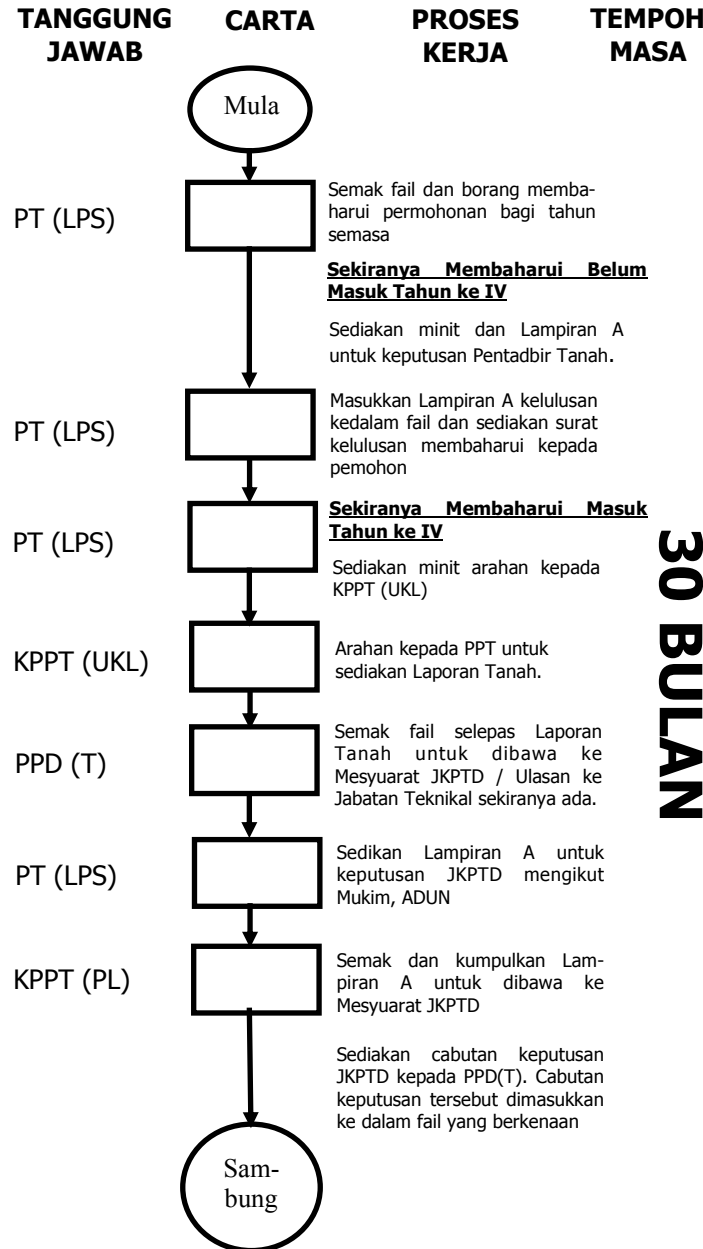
TANGGUNG JAWAB

CARTA

PROSES KERJA

TEMPOH MASA

Mula

PT (LPS)

Semak fail dan borang membaharui permohonan bagi tahun semasa

Sekiranya Membaharui Belum Masuk Tahun ke IV

Sediakan minit dan Lampiran A untuk keputusan Pentadbir Tanah.

PT (LPS)

Masukkan Lampiran A kelulusan kedalam fail dan sediakan surat kelulusan membaharui kepada pemohon

PT (LPS)

Sekiranya Membaharui Masuk Tahun ke IV

Sediakan minit arahan kepada KPPT (UKL)

KPPT (UKL)

Arahan kepada PPT untuk sediakan Laporan Tanah.

PPD (T)

Semak fail selepas Laporan Tanah untuk dibawa ke Mesyuarat JKPTD / Ulasan ke Jabatan Teknikal sekiranya ada.

PT (LPS)

Sedikan Lampiran A untuk keputusan JKPTD mengikut Mukim, ADUN

KPPT (PL)

Semak dan kumpulkan Lampiran A untuk dibawa ke Mesyuarat JKPTD

Sediakan cabutan keputusan JKPTD kepada PPD(T). Cabutan keputusan tersebut dimasukkan ke dalam fail yang berkenaan

Sambung

30 BULAN